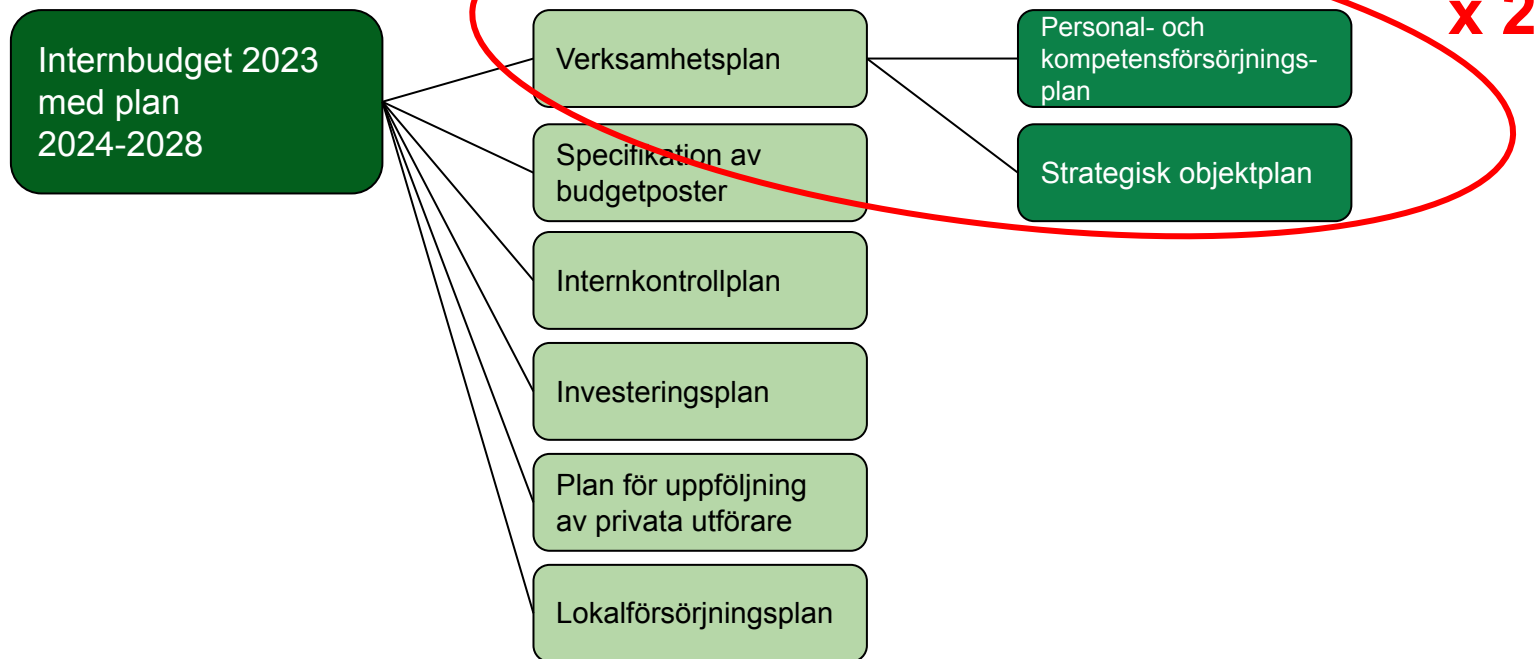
Internbudget 2023 med plan 2024-2028

Verksamhetsplan

Personal- och kompetensförsörjningsplan

Strategisk objektplan

x 2

Specifikation av budgetposter

Internkontrollplan

Investeringsplan

Plan för uppföljning av privata utförare

Lokalförsörjningsplan